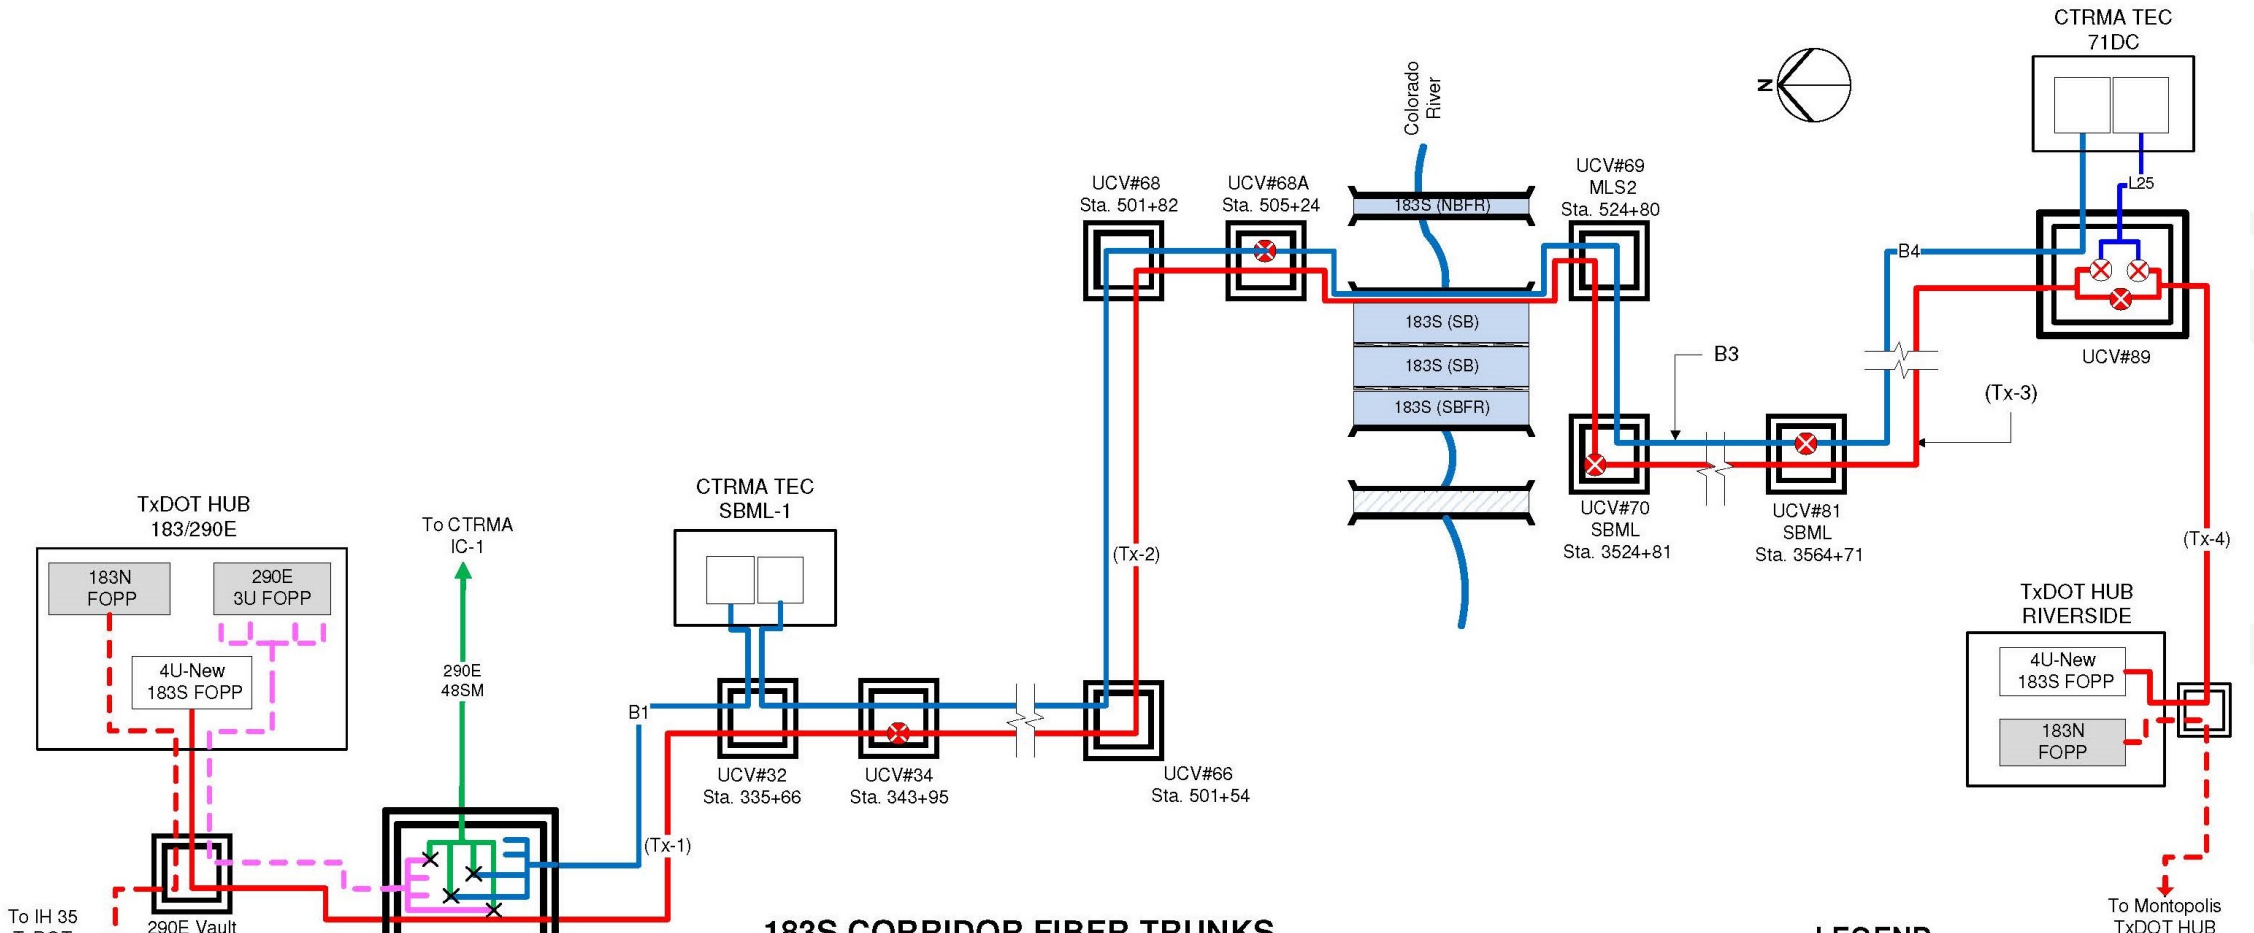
CTRMA TEC
71DC

N

Colorado River

UCV#68
Sta. 501+82

UCV#68A
Sta. 505+24

183S (NBFR)

UCV#69
MLS2
Sta. 524+80

L25

B4

183S (SB)

183S (SB)

183S (SBFR)

UCV#89

B3

(Tx-3)

UCV#70
SBML
Sta. 3524+81

UCV#81
SBML
Sta. 3564+71

(Tx-4)

(Tx-2)

TxDOT HUB
183/290E

183N
FOPP

290E
3U FOPP

4U-New
183S FOPP

To CTRMA
IC-1

290E
48SM

CTRMA TEC
SBML-1

B1

UCV#32
Sta. 335+66

UCV#34
Sta. 343+95

UCV#66
Sta. 501+54

TxDOT HUB
RIVERSIDE

4U-New
183S FOPP

183N
FOPP

(Tx-1)

To IH 35

290E Vault

183S CORRIDOR FIBER TRUNKS

LEGEND

To Montopolis
TxDOT HUB